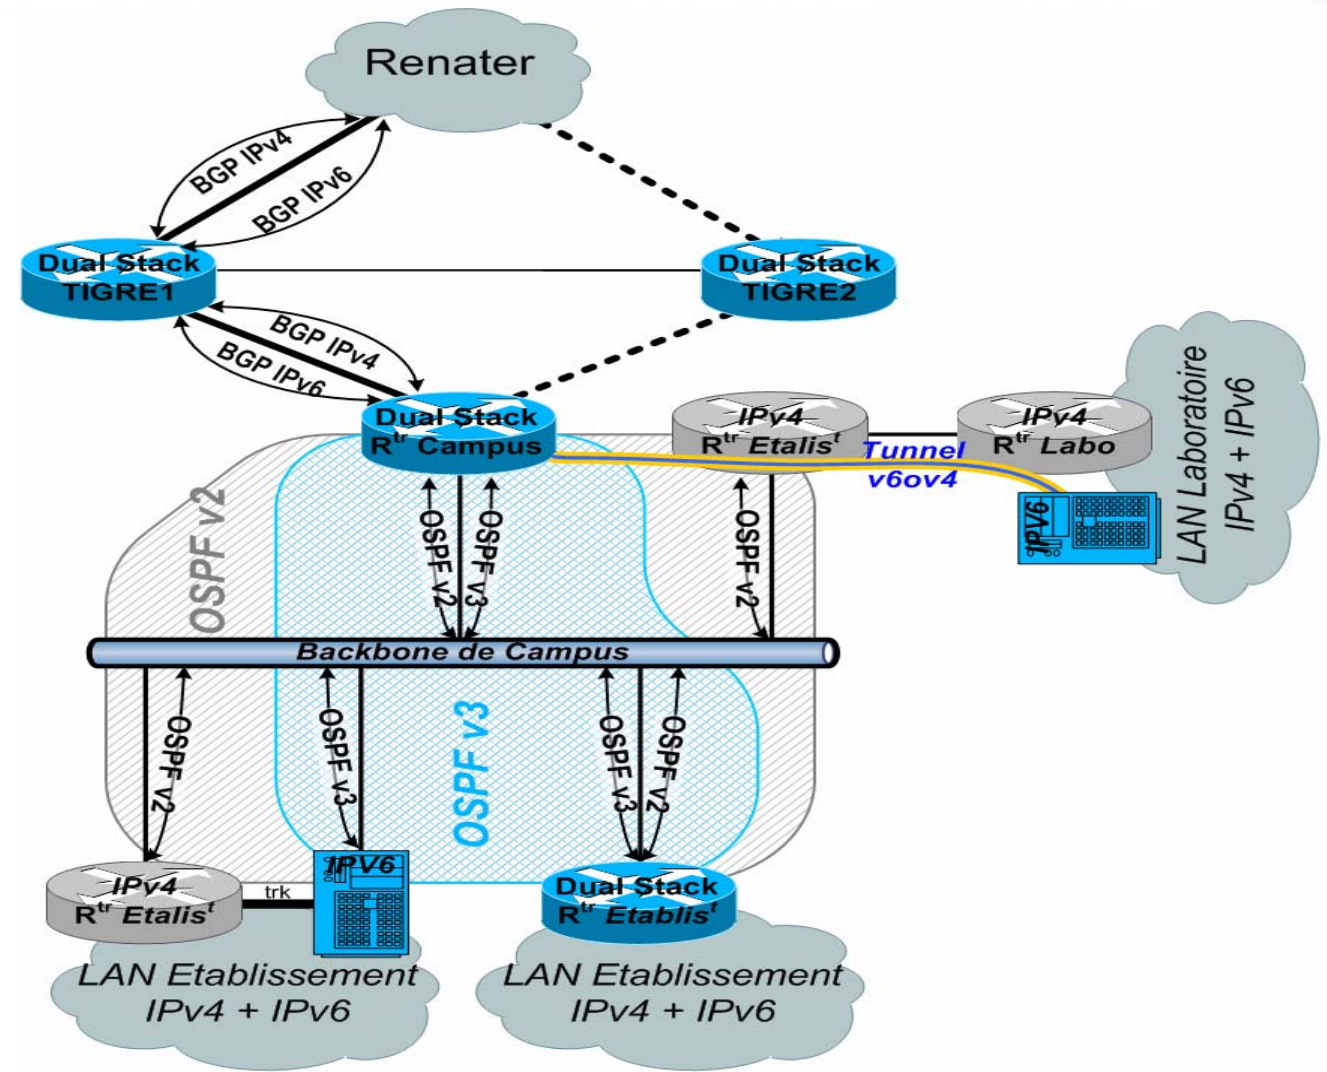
Renater

BGP IPv4
BGP IPv6

Dual Stack
TIGRE1

Dual Stack
TIGRE2

BGP IPv4
BGP IPv6

Dual Stack
R$^{tr}$ Campus

IPv4
R$^{tr}$ Etalis$^{t}$

IPv4
R$^{tr}$ Labo

Tunnel
v6ov4

IPV6

LAN Laboratoire
IPv4 + IPv6

OSPF v2

OSPF v2
OSPF v3

OSPF v2

Backbone de Campus

OSPF v2
OSPF v3

OSPF v3

OSPF v3
OSPF v2

IPv4
R$^{tr}$ Etalis$^{t}$

trk

IPV6

Dual Stack
R$^{tr}$ Etablis$^{t}$

LAN Etablissement
IPv4 + IPv6

LAN Etablissement
IPv4 + IPv6